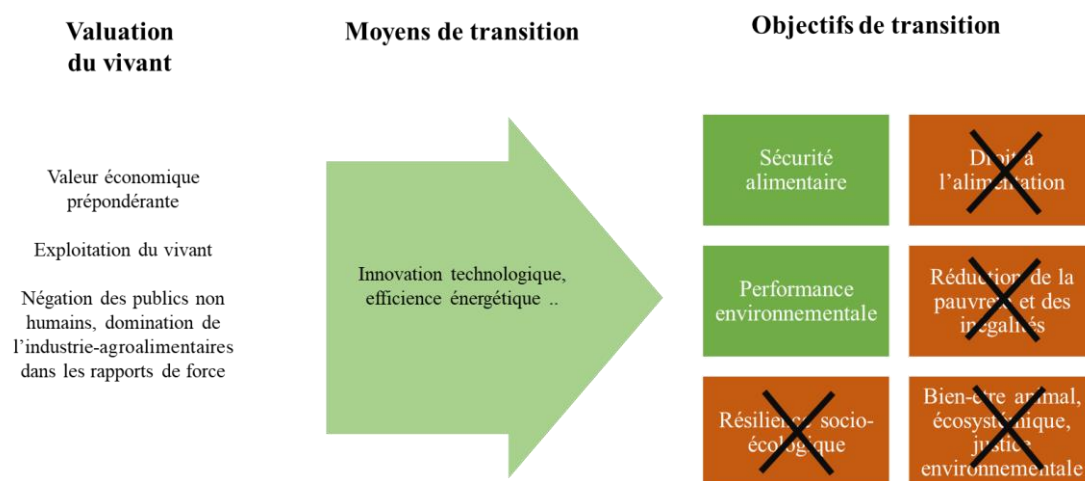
Valuation du vivant

Moyens de transition

Objectifs de transition

Valeur économique prépondérante

Exploitation du vivant

Négation des publics non humains, domination de l'industrie-agroalimentaires dans les rapports de force

Innovation technologique, efficience énergétique ..

Sécurité alimentaire

Droit à l'alimentation

Performance environnementale

Réduction de la pauvreté et des inégalités

Résilience socio-écologique

Bien-être animal, écosystémique, justice environnementale